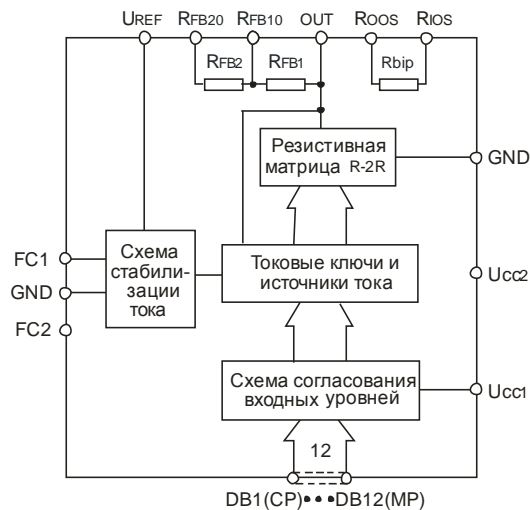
UREF RFB20 RFB10 OUT ROOS RIOS

RFB2 RFB1 Rbip

Резистивная матрица R-2R

GND

FC1

GND

FC2

Схема стабилизации тока

Токовые ключи и источники тока

Ucc2

Схема согласования входных уровней

Ucc1

12

DB1(CP)•••DB12(MP)